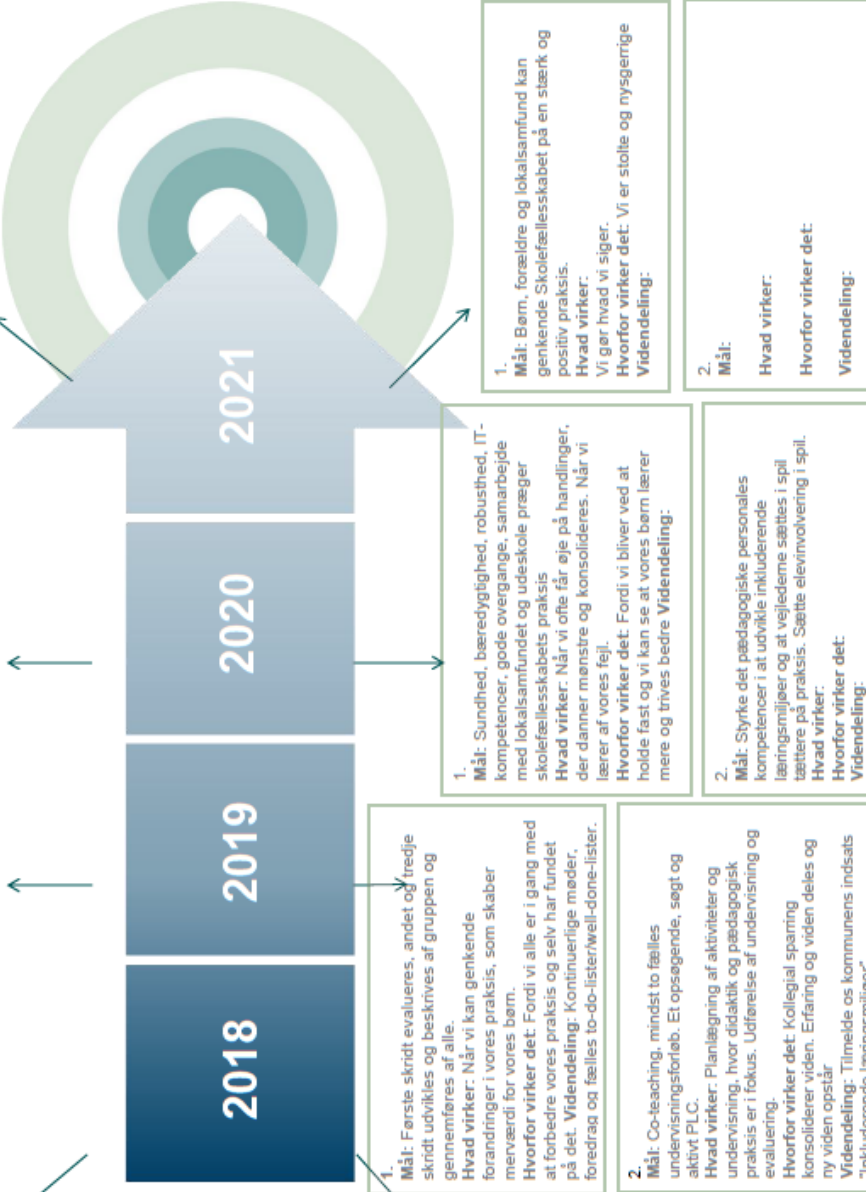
2018

2019

2020

2021

1.
**Mål:** Første skridt evalueres, andet og tredje skridt udvikles og beskrives af gruppen og gennemføres af alle.
**Hvad virker:** Når vi kan genkende forandringer i vores praksis, som skaber merværdi for vores børn.
**Hvorfor virker det:** Fordi vi alle er i gang med at forbedre vores praksis og selv har fundet på det. **Videndeling:** Kontinuerlige møder, foredrag og fælles to-do-lister/well-done-lister.

2.
**Mål:** Co-teaching, mindst to fælles undervisningsforløb. Et opsøgende, søgt og aktivt PLC.
**Hvad virker:** Planlægning af aktiviteter og undervisning, hvor didaktik og pædagogisk praksis er i fokus. Udførelse af undervisning og evaluering.
**Hvorfor virker det:** Kollegial sparring konsoliderer viden. Erfaring og viden deles og ny viden opstår
**Videndeling:** Tilmelde os kommunens indsats "Inkluderende læringsmiljøer"

1.
**Mål:** Sundhed, bæredygtighed, robusthed, IT-kompetencer, gode overgange, samarbejde med lokalsamfundet og udeskole præger skolefællesskabets praksis
**Hvad virker:** Når vi ofte får øje på handlinger, der danner mønstre og konsolideres. Når vi lærer af vores fejl.
**Hvorfor virker det:** Fordi vi bliver ved at holde fast og vi kan se at vores børn lærer mere og trives bedre **Videndeling:**

2.
**Mål:** Styrke det pædagogiske personales kompetencer i at udvikle inkluderende læringsmiljøer og at vejlederne sættes i spil tættere på praksis. Sætte elevinvolvering i spil.
**Hvad virker:**
**Hvorfor virker det:**
**Videndeling:**

1.
**Mål:** Børn, forældre og lokalsamfund kan genkende Skolefællesskabet på en stærk og positiv praksis.
**Hvad virker:**
Vi gør hvad vi siger.
**Hvorfor virker det:** Vi er stolte og nysgerrige
**Videndeling:**

2.
**Mål:**

**Hvad virker:**

**Hvorfor virker det:**

**Videndeling:**